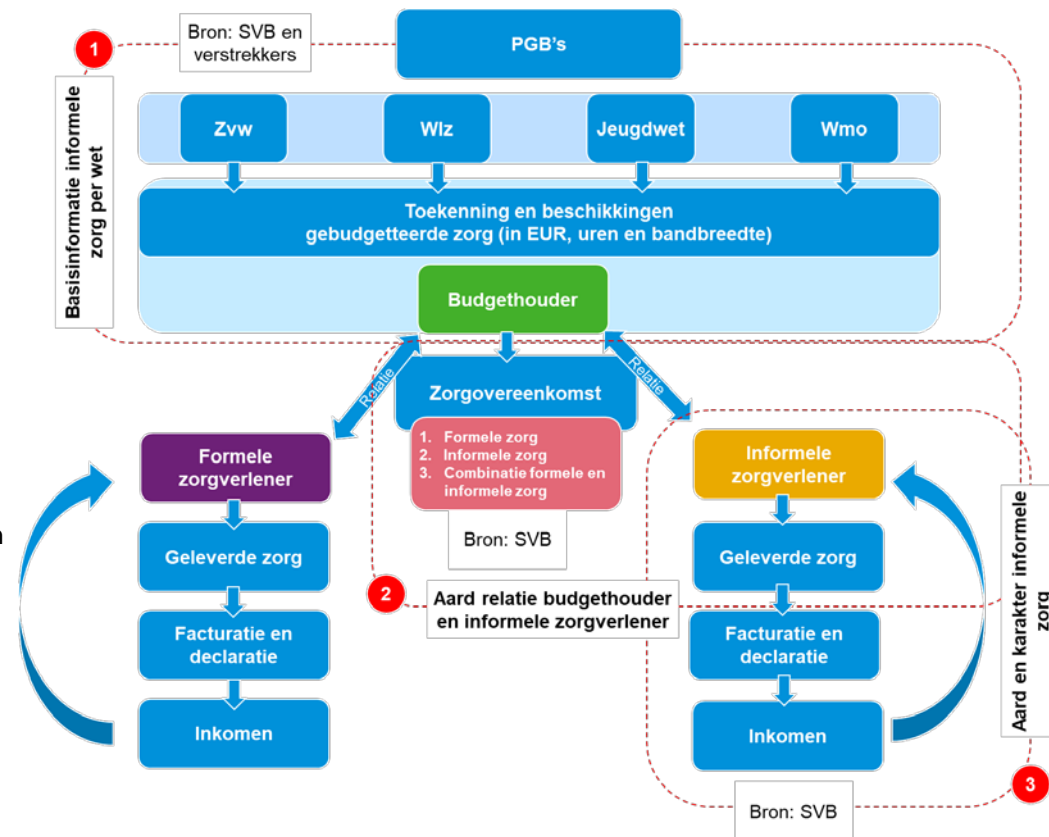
1

Bron: SVB en verstrekkers

PGB's

Basisinformatie informele zorg per wet

Zvw

Wlz

Jeugdwet

Wmo

Toekenning en beschikkingen gebudgetteerde zorg (in EUR, uren en bandbreedte)

Budgethouder

Relatie

Relatie

Zorgovereenkomst

1. Formele zorg
2. Informele zorg
3. Combinatie formele en informele zorg

Bron: SVB

Formele zorgverlener

Geleverde zorg

Facturatie en declaratie

Inkomen

2

Aard relatie budgethouder en informele zorgverlener

Informele zorgverlener

Geleverde zorg

Facturatie en declaratie

Inkomen

Aard en karakter informele zorg

3

Bron: SVB